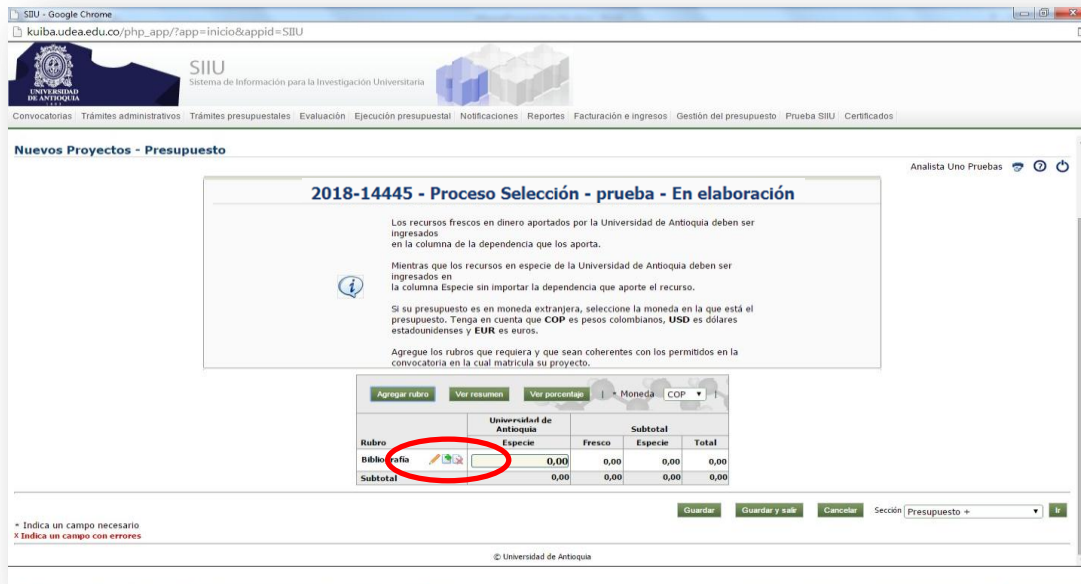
SIIU - Google Chrome
kuiba.udea.edu.co/php_app/?app=inicio&appid=SIIU

UNIVERSIDAD DE ANTIOQUIA
SIIU
Sistema de Información para la Investigación Universitaria

Convocatorias | Trámites administrativos | Trámites presupuestales | Evaluación | Ejecución presupuestal | Notificaciones | Reportes | Facturación e ingresos | Gestión del presupuesto | Prueba SIIU | Certificados

Nuevos Proyectos - Presupuesto

Analista Uno Pruebas

2018-14445 - Proceso Selección - prueba - En elaboración

Los recursos frescos en dinero aportados por la Universidad de Antioquia deben ser ingresados en la columna de la dependencia que los aporta.

Mientras que los recursos en especie de la Universidad de Antioquia deben ser ingresados en la columna Especie sin importar la dependencia que aporte el recurso.

Si su presupuesto es en moneda extranjera, seleccione la moneda en la que está el presupuesto. Tenga en cuenta que **COP** es pesos colombianos, **USD** es dólares estadounidenses y **EUR** es euros.

Agregue los rubros que requiera y que sean coherentes con los permitidos en la convocatoria en la cual matricula su proyecto.

Agregar rubro | Ver resumen | Ver porcentaje | * Moneda COP

| Rubro | Universidad de Antioquia Especie | Subtotal Fresco | Subtotal Especie | Subtotal Total |
|---|---|---|---|---|
| Bibliografía | 0,00 | 0,00 | 0,00 | 0,00 |
| Subtotal | 0,00 | 0,00 | 0,00 | 0,00 |

Guardar | Guardar y salir | Cancelar | Sección Presupuesto + | Ir

* Indica un campo necesario
X Indica un campo con errores

© Universidad de Antioquia